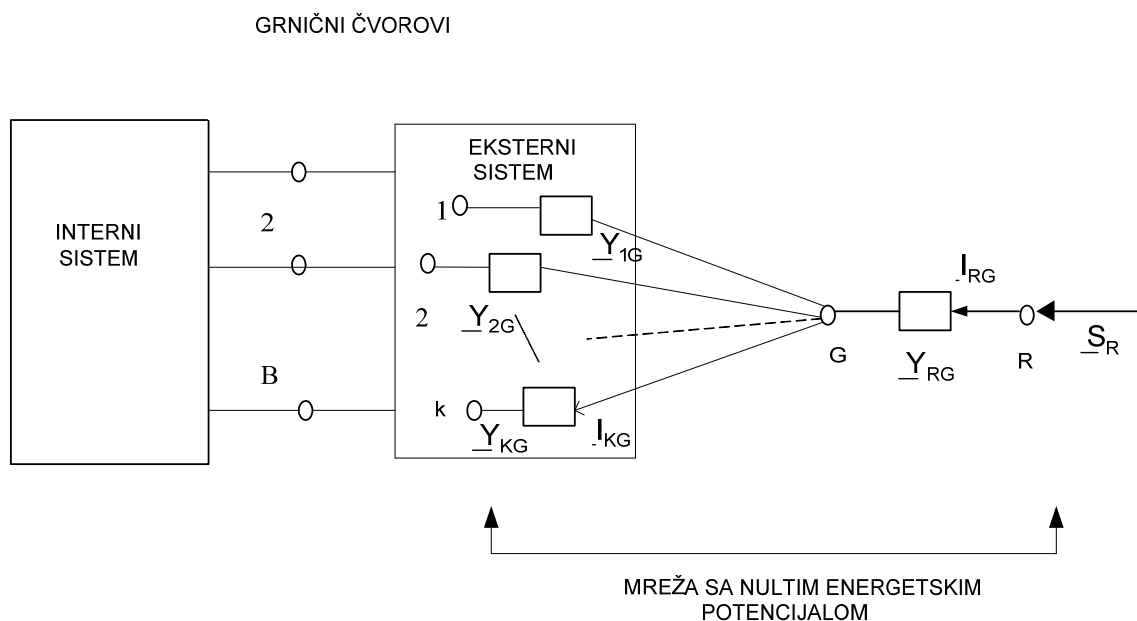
GRNIČNI ČVOROVI

INTERNI SISTEM

2

B

EKSTERNI SISTEM

1

$\underline{Y}_{1G}$

2

$\underline{Y}_{2G}$

k

$\underline{Y}_{KG}$

$\underline{I}_{KG}$

G

$\underline{I}_{RG}$

$\underline{Y}_{RG}$

R

$\underline{S}_{R}$

MREŽA SA NULTIM ENERGETSKIM POTENCIJALOM